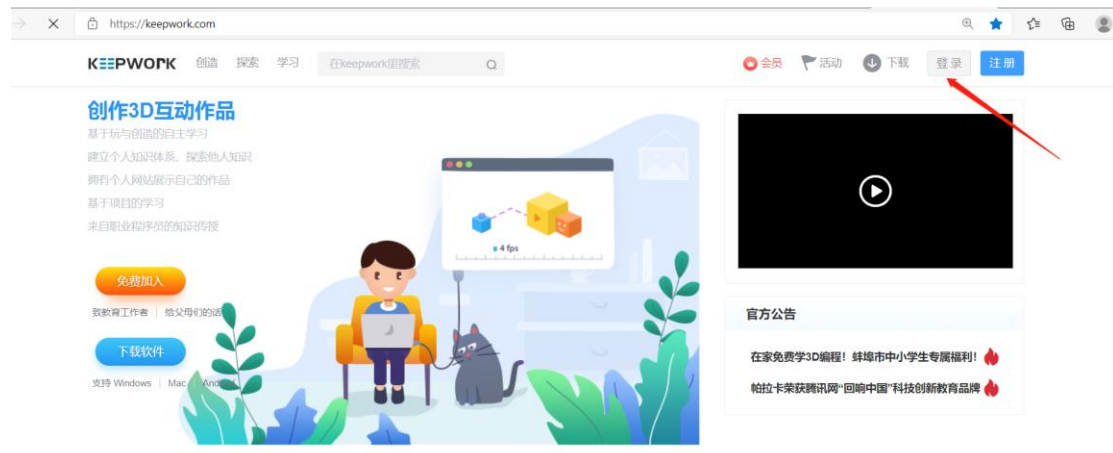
https://keepwork.com

KEEPWORK 创造 探索 学习 在keepwork里搜索

会员 活动 下载 登录 注册

创作3D互动作品

基于玩与创造的自主学习

建立个人知识体系、探索他人知识

拥有个人网站展示自己的作品

基于项目的学习

来自职业程序员的知识传授

4 fps

免费加入

致教育工作者 | 给父母们的话

下载软件

支持 Windows | Mac | Android

官方公告

在家免费学3D编程！蚌埠市中小学生专属福利！

帕拉卡荣获腾讯网"回响中国"科技创新教育品牌